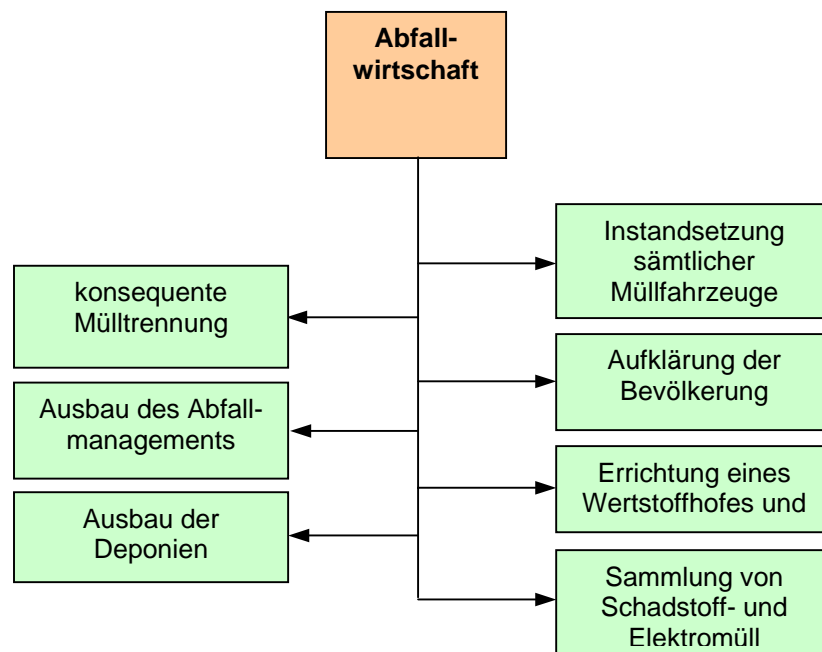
Abfallwirtschaft

Instandsetzung sämtlicher Müllfahrzeuge

konsequente Mülltrennung

Aufklärung der Bevölkerung

Ausbau des Abfallmanagements

Errichtung eines Wertstoffhofes und

Ausbau der Deponien

Sammlung von Schadstoff- und Elektromüll